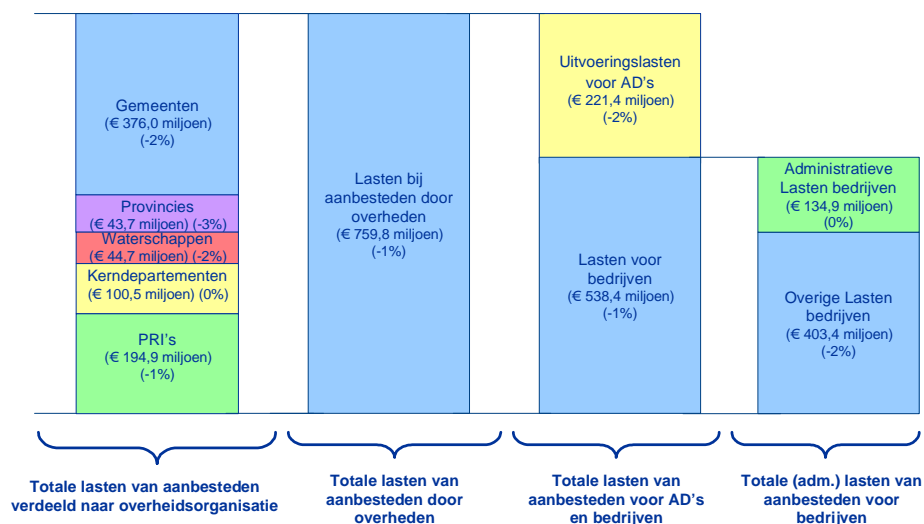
Gemeenten
(€ 376,0 miljoen)
(-2%)

Provincies
(€ 43,7 miljoen) (-3%)

Waterschappen
(€ 44,7 miljoen) (-2%)

Kerndepartementen
(€ 100,5 miljoen) (0%)

PRI's
(€ 194,9 miljoen)
(-1%)

Lasten bij aanbesteden door overheden
(€ 759,8 miljoen)
(-1%)

Uitvoeringslasten voor AD's
(€ 221,4 miljoen)
(-2%)

Lasten voor bedrijven
(€ 538,4 miljoen)
(-1%)

Administratieve Lasten bedrijven
(€ 134,9 miljoen)
(0%)

Overige Lasten bedrijven
(€ 403,4 miljoen)
(-2%)

Totale lasten van aanbesteden verdeeld naar overheidsorganisatie

Totale lasten van aanbesteden door overheden

Totale lasten van aanbesteden voor AD's en bedrijven

Totale (adm.) lasten van aanbesteden voor bedrijven